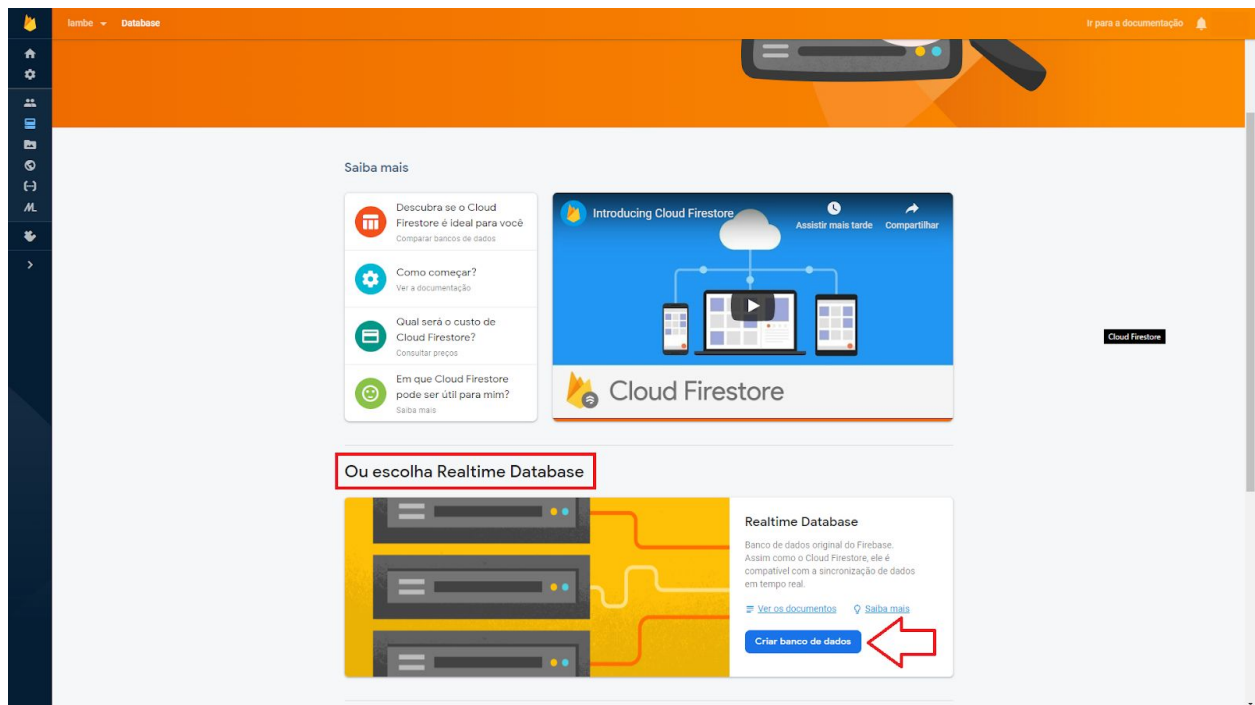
lambe Database

Ir para a documentação

Saiba mais

Descubra se o Cloud Firestore é ideal para você
Comparar bancos de dados

Como começar?
Ver a documentação

Qual será o custo de Cloud Firestore?
Consultar preços

Em que Cloud Firestore pode ser útil para mim?
Saiba mais

Introducing Cloud Firestore

Assistir mais tarde

Compartilhar

Cloud Firestore

Cloud Firestore

Ou escolha Realtime Database

Realtime Database

Banco de dados original do Firebase. Assim como o Cloud Firestore, ele é compatível com a sincronização de dados em tempo real.

Ver os documentos

Saiba mais

Criar banco de dados